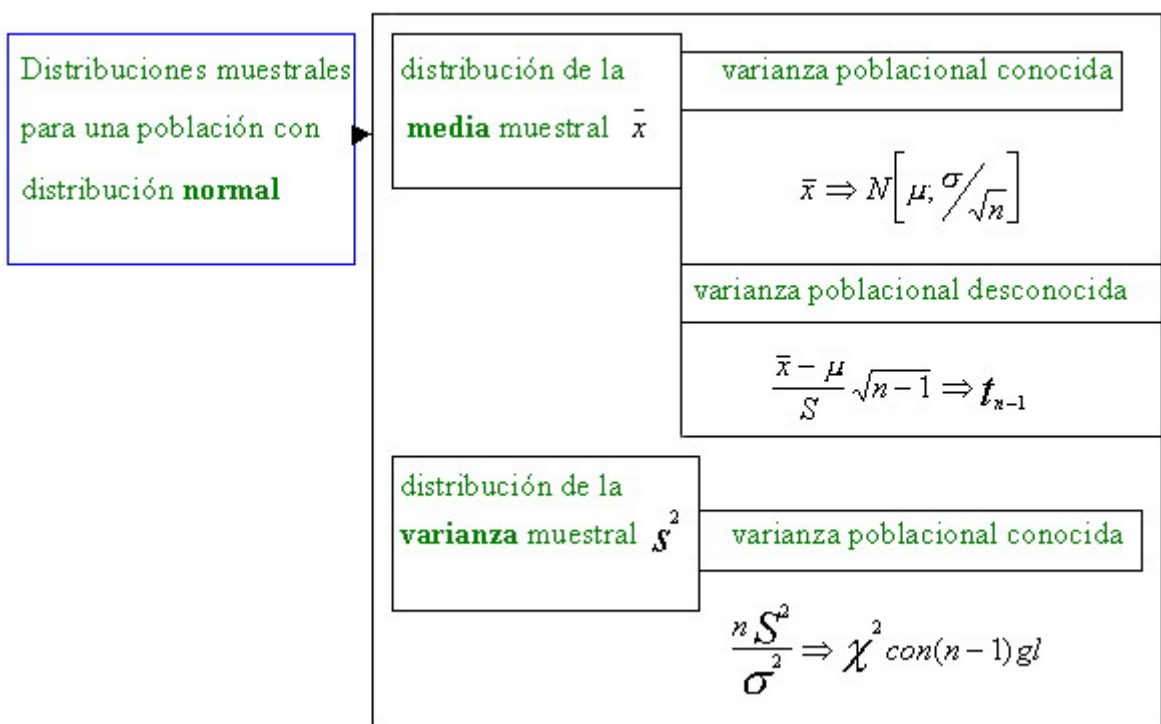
Distribuciones muestrales para una población con distribución **normal**

distribución de la **media** muestral $\bar{x}$

varianza poblacional conocida

$\bar{x} \Rightarrow N\left[\mu; \sigma/\sqrt{n}\right]$

varianza poblacional desconocida

$\frac{\bar{x}-\mu}{S}\sqrt{n-1} \Rightarrow t_{n-1}$

distribución de la **varianza** muestral $s^2$

varianza poblacional conocida

$\frac{nS^2}{\sigma^2} \Rightarrow \chi^2 con(n-1)gl$